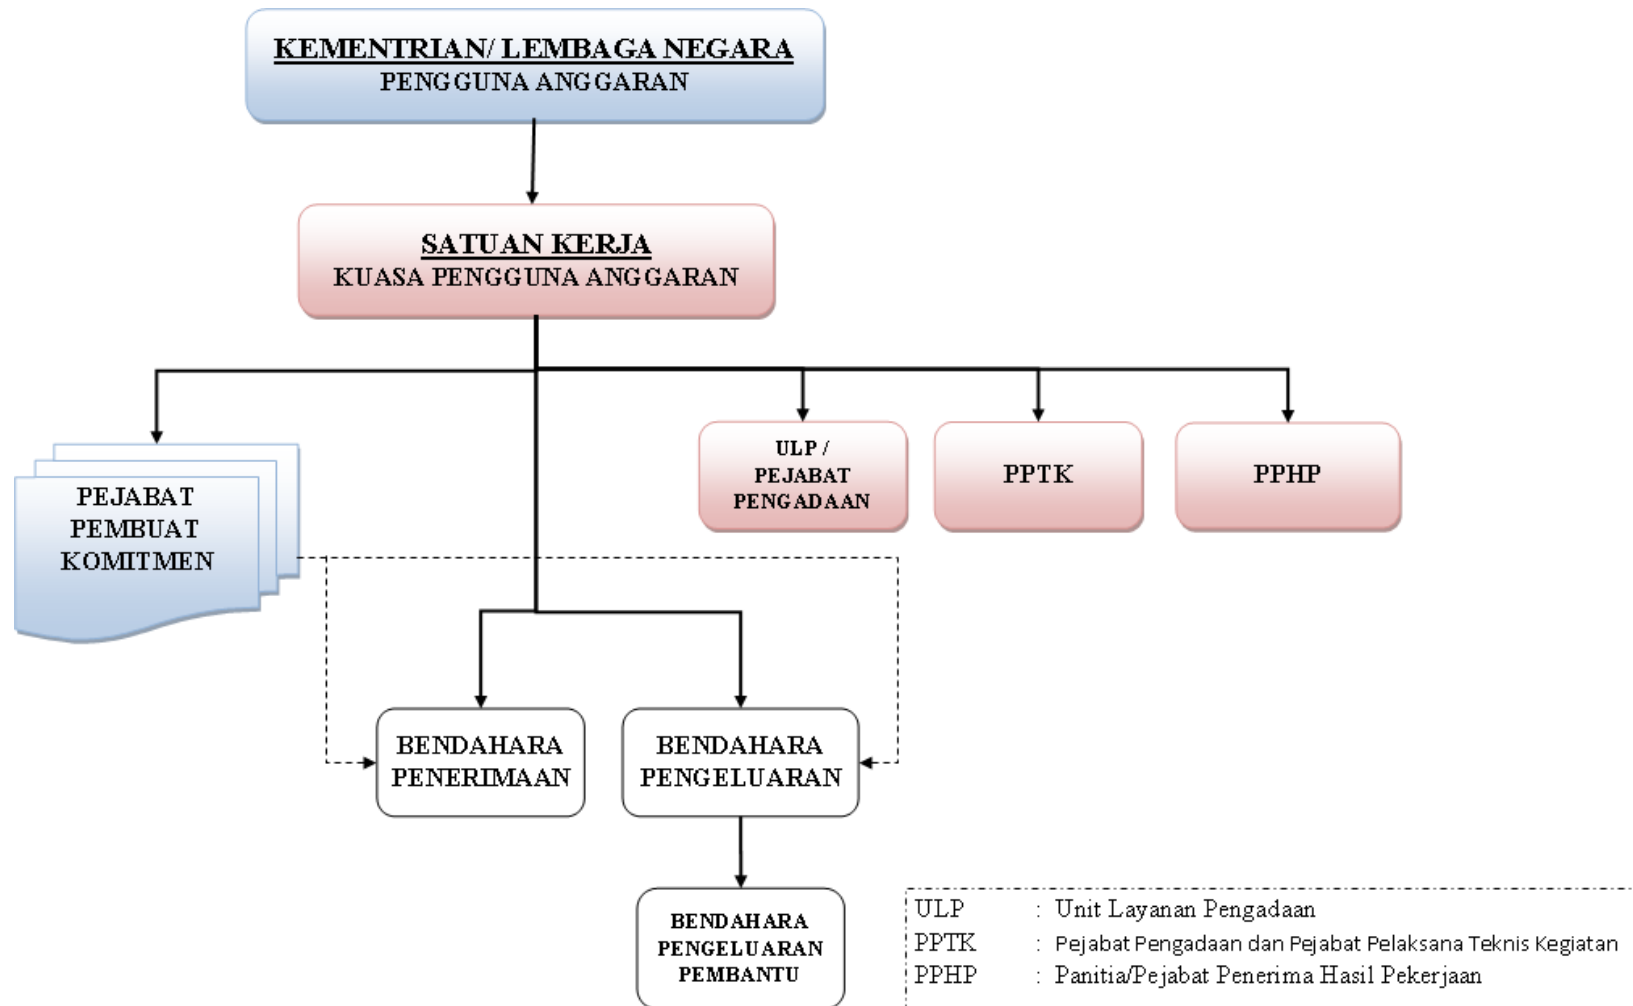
KEMENTRIAN/ LEMBAGA NEGARA
PENGGUNA ANGGARAN

SATUAN KERJA
KUASA PENGGUNA ANGGARAN

PEJABAT PEMBUAT KOMITMEN

ULP / PEJABAT PENGADAAN

PPTK

PPHP

BENDAHARA PENERIMAAN

BENDAHARA PENGELUARAN

BENDAHARA PENGELUARAN PEMBANTU

ULP : Unit Layanan Pengadaan
PPTK : Pejabat Pengadaan dan Pejabat Pelaksana Teknis Kegiatan
PPHP : Panitia/Pejabat Penerima Hasil Pekerjaan